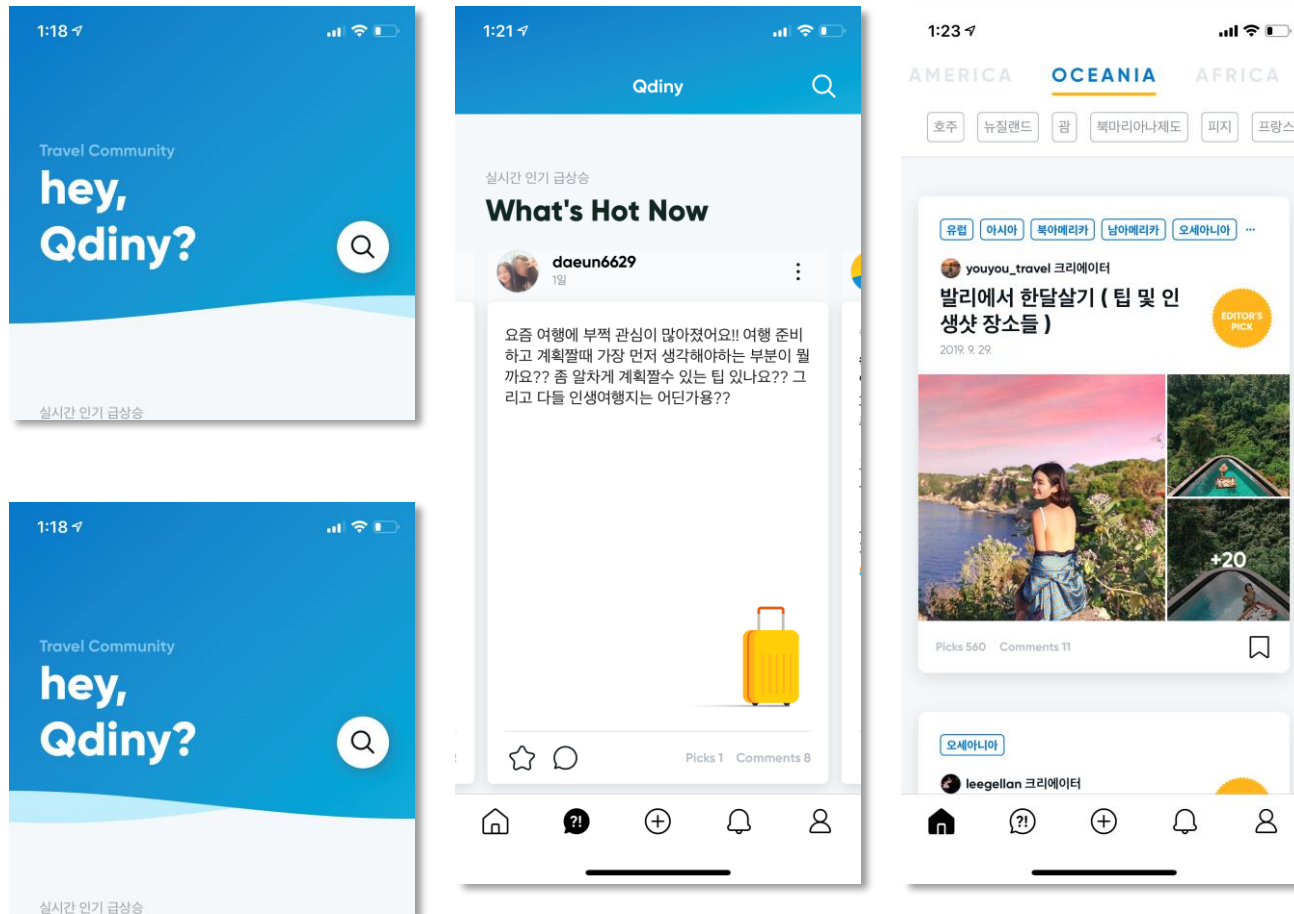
1:18

Travel Community

hey, Qdiny?

실시간 인기 급상승

1:18

Travel Community

hey, Qdiny?

실시간 인기 급상승

1:21

Qdiny

실시간 인기 급상승

What's Hot Now

daeun6629
1일

요즘 여행에 부쩍 관심이 많아졌어요!! 여행 준비하고 계획짤때 가장 먼저 생각해야하는 부분이 뭘까요?? 좀 알차게 계획짤수 있는 팁 있나요?? 그리고 다들 인생여행지는 어딘가용??

Picks 1 Comments 8

1:23

AMERICA OCEANIA AFRICA

호주 뉴질랜드 괌 북마리아나제도 피지 프랑스

유럽 아시아 북아메리카 남아메리카 오세아니아 ...

youyou_travel 크리에이터

발리에서 한달살기 ( 팁 및 인생샷 장소들 )

EDITOR'S PICK

2019. 9. 29.

+20

Picks 560 Comments 11

오세아니아

leegellan 크리에이터